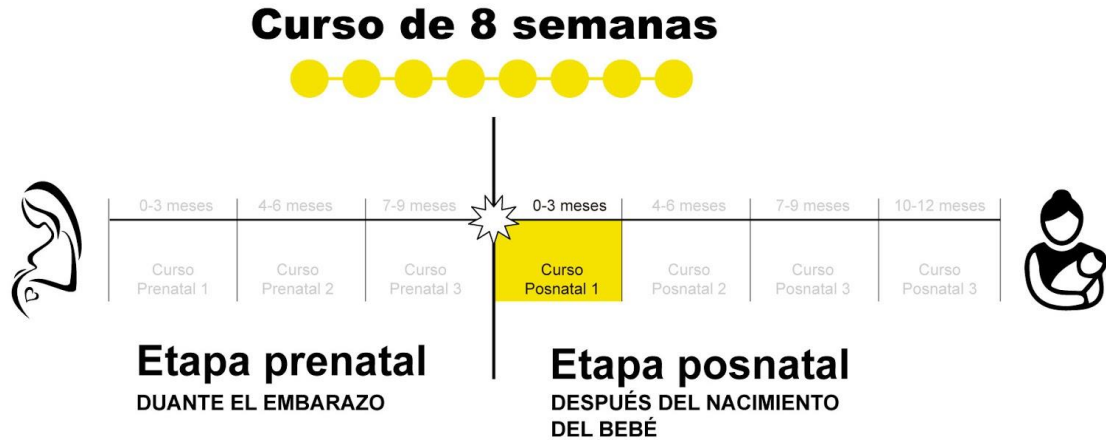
Curso de 8 semanas

| 0-3 meses | 4-6 meses | 7-9 meses | 0-3 meses | 4-6 meses | 7-9 meses | 10-12 meses |
|---|---|---|---|---|---|---|
| Curso Prenatal 1 | Curso Prenatal 2 | Curso Prenatal 3 | Curso Posnatal 1 | Curso Posnatal 2 | Curso Posnatal 3 | Curso Posnatal 3 |

Etapa prenatal
DUANTE EL EMBARAZO

Etapa posnatal
DESPUÉS DEL NACIMIENTO DEL BEBÉ